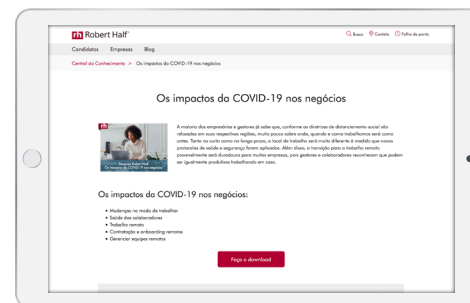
rh Robert Half

Busca Contato Folha de ponto

Candidatos Empresas Blog

Central do Conhecimento > Os impactos do COVID-19 nos negócios

Os impactos da COVID-19 nos negócios

rh

Pesquisa Robert Half
Os impactos da COVID-19 nos negócios

A maioria dos empresários e gestores já sabe que, conforme as diretrizes de distanciamento social são relaxadas em suas respectivas regiões, muito pouco sobre onde, quando e como trabalhamos será como antes. Tanto no curto como no longo prazo, o local de trabalho será muito diferente à medida que novos protocolos de saúde e segurança forem aplicados. Além disso, a transição para o trabalho remoto provavelmente será duradoura para muitas empresas, pois gestores e colaboradores reconhecem que podem ser igualmente produtivos trabalhando em casa.

Os impactos da COVID-19 nos negócios:

• Mudanças no modo de trabalhar
• Saúde dos colaboradores
• Trabalho remoto
• Contratação e onboarding remotos
• Gerenciar equipes remotas

Faça o download